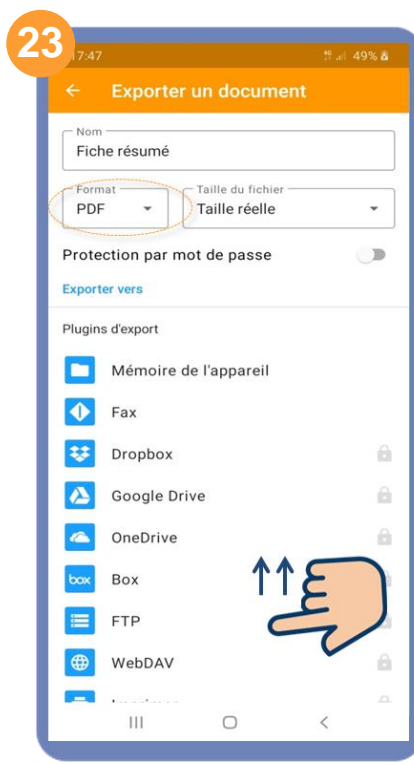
23
17:47
49%
←
Exporter un document
Nom
Fiche résumé
Format
PDF
Taille du fichier
Taille réelle
Protection par mot de passe
Exporter vers
Plugins d'export
Mémoire de l'appareil
Fax
Dropbox
Google Drive
OneDrive
box
Box
FTP
WebDAV
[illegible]